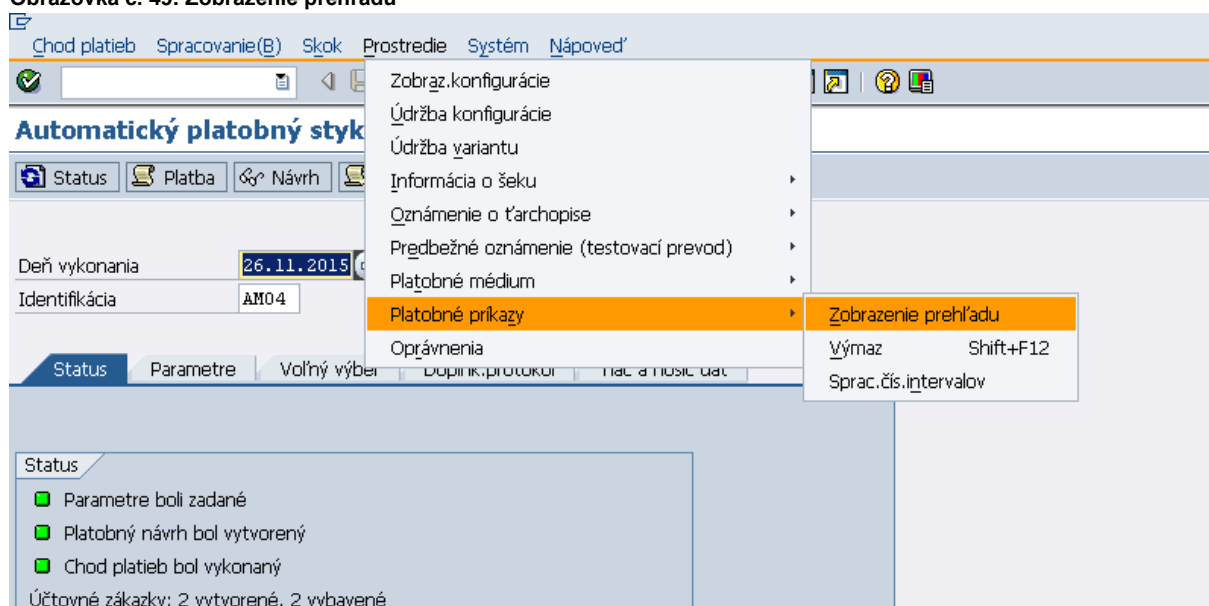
Obrazovka č. 49: Zobrazenie prehľadu

Chod platieb Spracovanie(B) Skok Prostredie Systém Nápoveď

Automatický platobný styk

Status Platba Návrh

Zobraz.konfigurácie
Údržba konfigurácie
Údržba variantu
Informácia o šeku
Oznámenie o ťarchopise
Predbežné oznámenie (testovací prevod)
Platobné médium
Platobné príkazy
Oprávnenia

Zobrazenie prehľadu
Výmaz Shift+F12
Sprac.čís.intervalov

Deň vykonania 26.11.2015
Identifikácia AM04

Status Parametre Voľný výber Doplnk.protokol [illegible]

Status
Parametre boli zadané
Platobný návrh bol vytvorený
Chod platieb bol vykonaný
Účtovné zákazky: 2 vytvorené, 2 vybavené